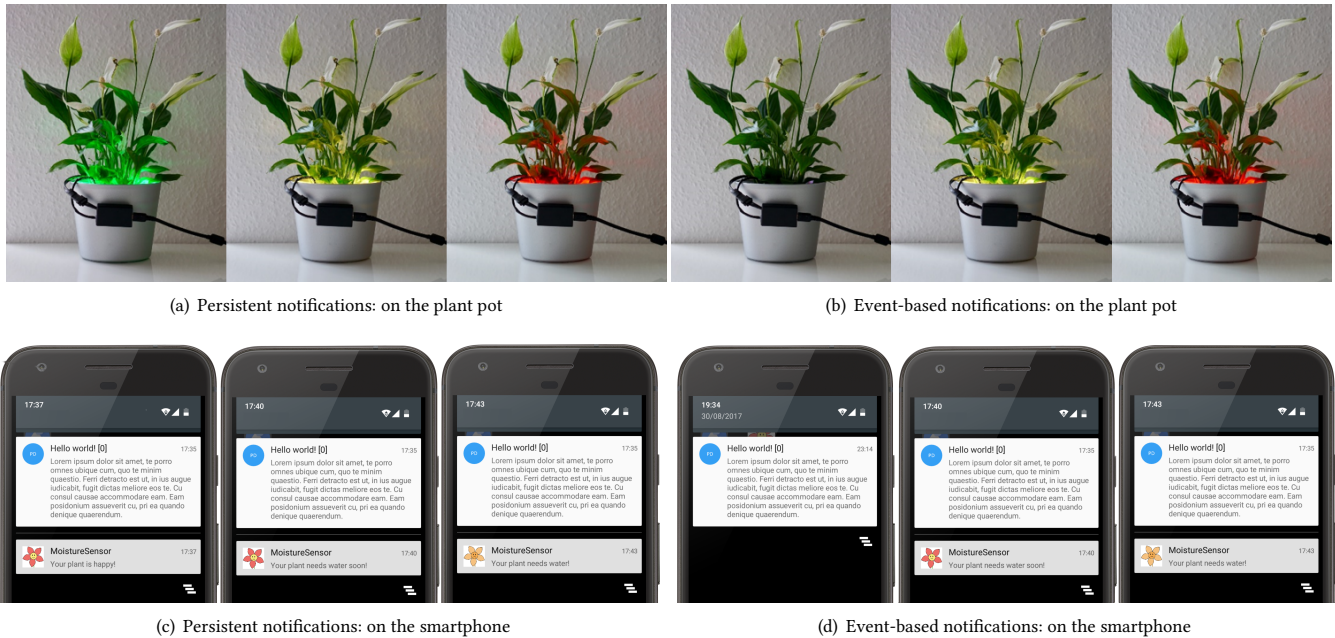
(a) Persistent notifications: on the plant pot

(b) Event-based notifications: on the plant pot

17:37

PO Hello world! [0] 17:35
Lorem ipsum dolor sit amet, te porro omnes ubique cum, quo te minim quaestio. Ferri detracto est ut, in ius augue iudicabit, fugit dictas meliore eos te. Cu consul causae accommodare eam. Eam posidonium assueverit cu, pri ea quando denique quaerendum.

MoistureSensor 17:37
Your plant is happy!

17:40

PO Hello world! [0] 17:35
Lorem ipsum dolor sit amet, te porro omnes ubique cum, quo te minim quaestio. Ferri detracto est ut, in ius augue iudicabit, fugit dictas meliore eos te. Cu consul causae accommodare eam. Eam posidonium assueverit cu, pri ea quando denique quaerendum.

MoistureSensor 17:40
Your plant needs water soon!

17:43

PO Hello world! [0] 17:35
Lorem ipsum dolor sit amet, te porro omnes ubique cum, quo te minim quaestio. Ferri detracto est ut, in ius augue iudicabit, fugit dictas meliore eos te. Cu consul causae accommodare eam. Eam posidonium assueverit cu, pri ea quando denique quaerendum.

MoistureSensor 17:43
Your plant needs water!

19:34
30/08/2017

PO Hello world! [0] 23:14
Lorem ipsum dolor sit amet, te porro omnes ubique cum, quo te minim quaestio. Ferri detracto est ut, in ius augue iudicabit, fugit dictas meliore eos te. Cu consul causae accommodare eam. Eam posidonium assueverit cu, pri ea quando denique quaerendum.

17:40

PO Hello world! [0] 17:35
Lorem ipsum dolor sit amet, te porro omnes ubique cum, quo te minim quaestio. Ferri detracto est ut, in ius augue iudicabit, fugit dictas meliore eos te. Cu consul causae accommodare eam. Eam posidonium assueverit cu, pri ea quando denique quaerendum.

MoistureSensor 17:40
Your plant needs water soon!

17:43

PO Hello world! [0] 17:35
Lorem ipsum dolor sit amet, te porro omnes ubique cum, quo te minim quaestio. Ferri detracto est ut, in ius augue iudicabit, fugit dictas meliore eos te. Cu consul causae accommodare eam. Eam posidonium assueverit cu, pri ea quando denique quaerendum.

MoistureSensor 17:43
Your plant needs water!

(c) Persistent notifications: on the smartphone

(d) Event-based notifications: on the smartphone